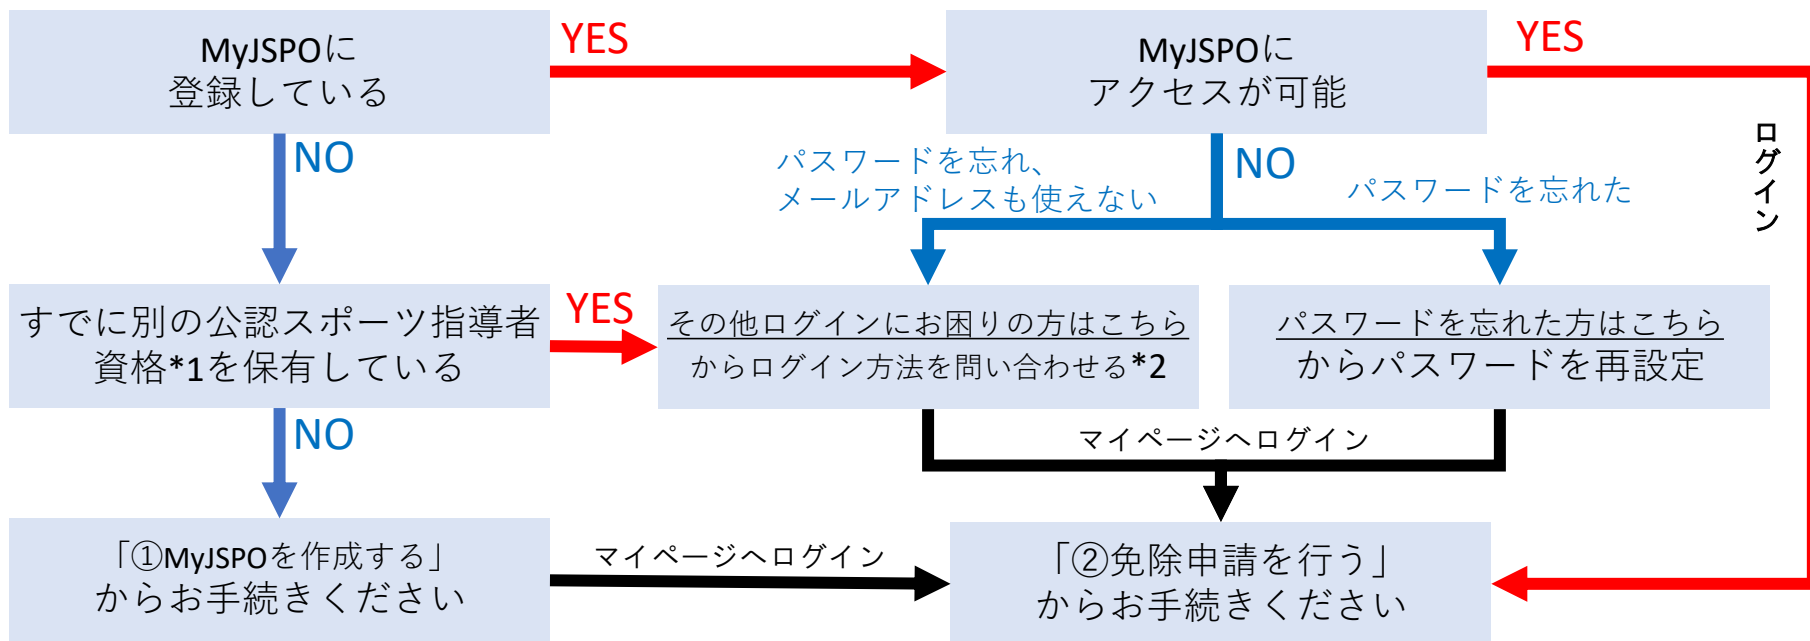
MyJSPOに
登録している

YES

MyJSPOに
アクセスが可能

YES

ログイン

NO

パスワードを忘れ、
メールアドレスも使えない

NO

パスワードを忘れた

すでに別の公認スポーツ指導者資格*1を保有している

YES

その他ログインにお困りの方はこちら
からログイン方法を問い合わせる*2

パスワードを忘れた方はこちら
からパスワードを再設定

NO

マイページへログイン

「①MyJSPOを作成する」
からお手続きください

マイページへログイン

「②免除申請を行う」
からお手続きください